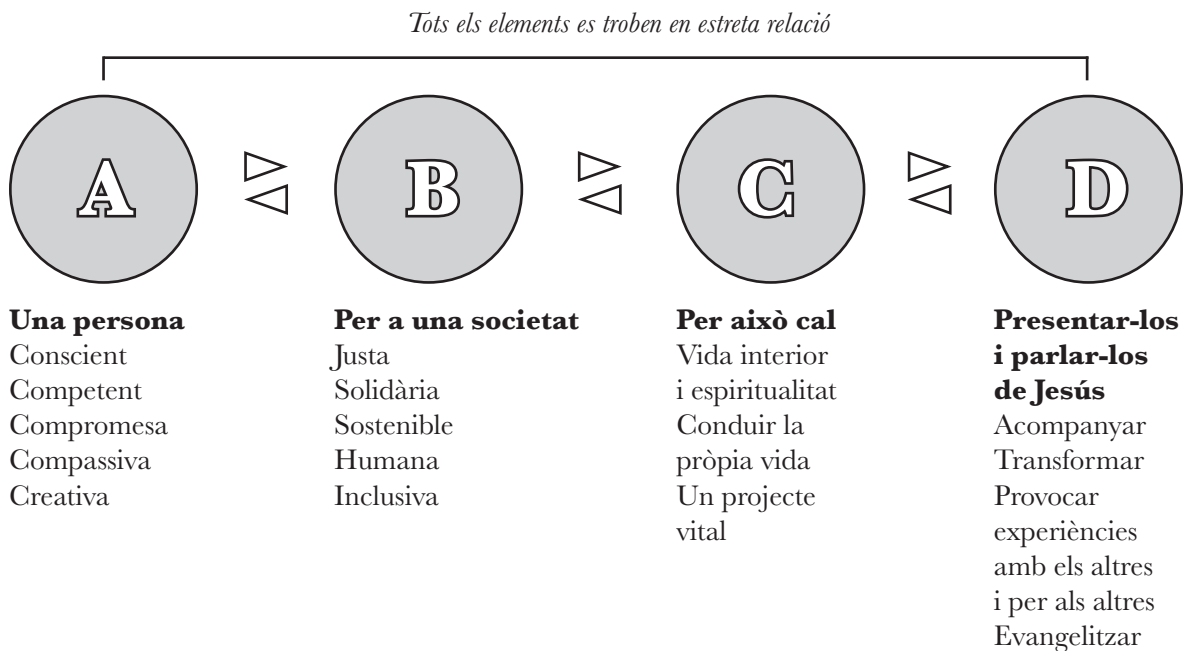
Tots els elements es troben en estreta relació

A

B

C

D

**Una persona**
Conscient
Competent
Compromesa
Compassiva
Creativa

**Per a una societat**
Justa
Solidària
Sostenible
Humana
Inclusiva

**Per això cal**
Vida interior i espiritualitat
Conduir la pròpia vida
Un projecte vital

**Presentar-los i parlar-los de Jesús**
Acompanyar
Transformar
Provocar experiències amb els altres i per als altres
Evangelitzar